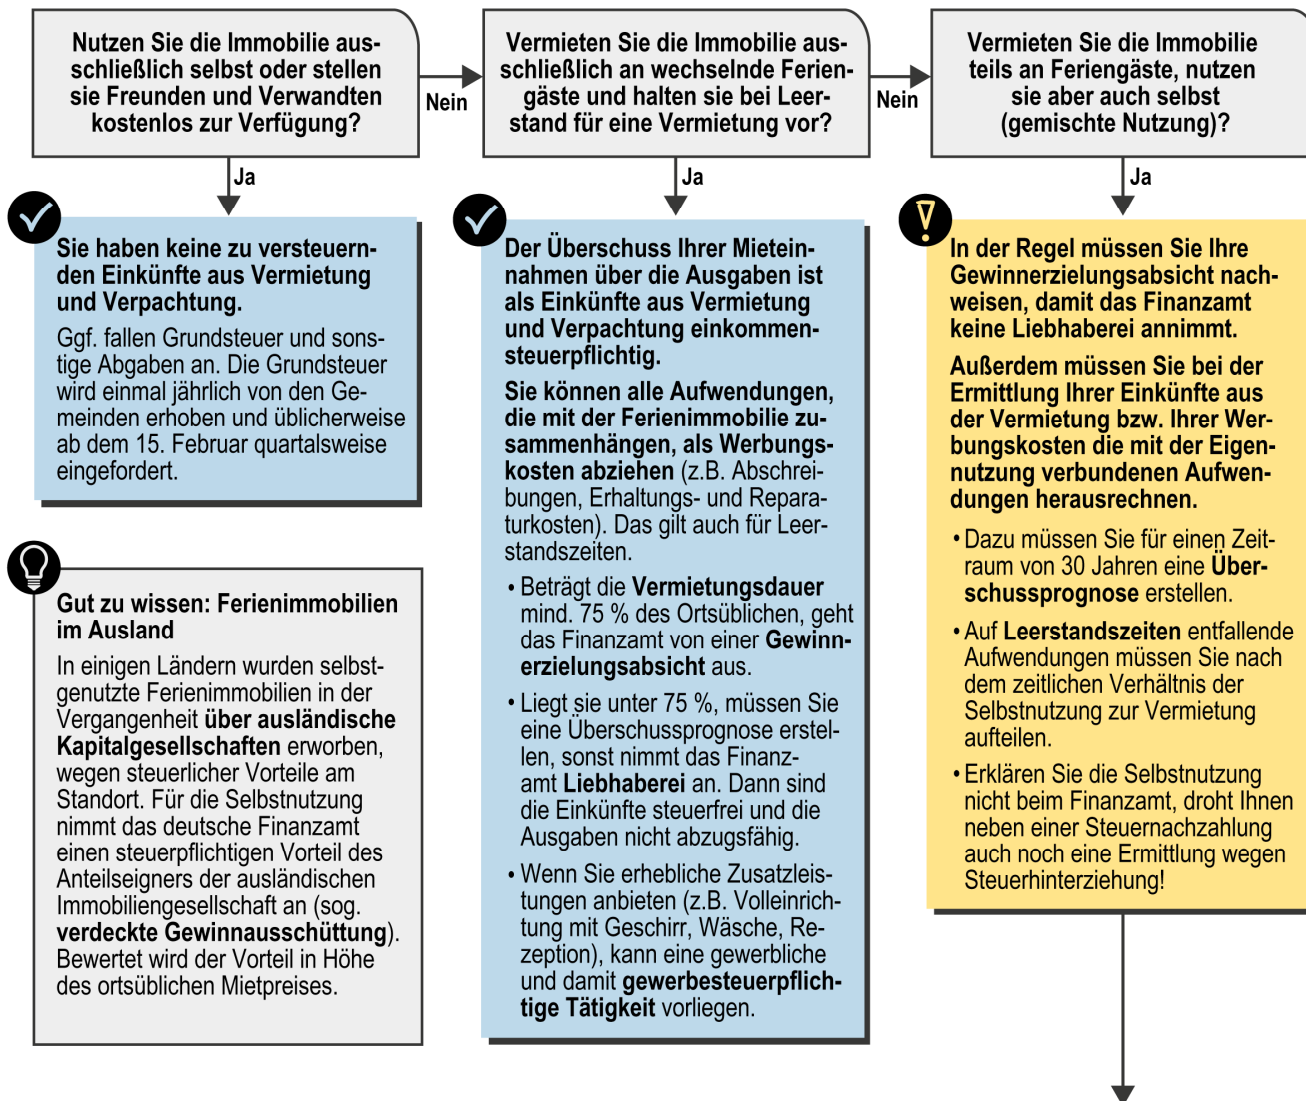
Nutzen Sie die Immobilie ausschließlich selbst oder stellen sie Freunden und Verwandten kostenlos zur Verfügung?

Nein

Vermieten Sie die Immobilie ausschließlich an wechselnde Feriengäste und halten sie bei Leerstand für eine Vermietung vor?

Nein

Vermieten Sie die Immobilie teils an Feriengäste, nutzen sie aber auch selbst (gemischte Nutzung)?

Ja

Sie haben keine zu versteuernden Einkünfte aus Vermietung und Verpachtung.

Ggf. fallen Grundsteuer und sonstige Abgaben an. Die Grundsteuer wird einmal jährlich von den Gemeinden erhoben und üblicherweise ab dem 15. Februar quartalsweise eingefordert.

Gut zu wissen: Ferienimmobilien im Ausland

In einigen Ländern wurden selbstgenutzte Ferienimmobilien in der Vergangenheit über ausländische Kapitalgesellschaften erworben, wegen steuerlicher Vorteile am Standort. Für die Selbstnutzung nimmt das deutsche Finanzamt einen steuerpflichtigen Vorteil des Anteilseigners der ausländischen Immobiliengesellschaft an (sog. verdeckte Gewinnausschüttung). Bewertet wird der Vorteil in Höhe des ortsüblichen Mietpreises.

Ja

Der Überschuss Ihrer Mieteinnahmen über die Ausgaben ist als Einkünfte aus Vermietung und Verpachtung einkommensteuerpflichtig.

Sie können alle Aufwendungen, die mit der Ferienimmobilie zusammenhängen, als Werbungskosten abziehen (z.B. Abschreibungen, Erhaltungs- und Reparaturkosten). Das gilt auch für Leerstandszeiten.

• Beträgt die Vermietungsdauer mind. 75 % des Ortsüblichen, geht das Finanzamt von einer Gewinnerzielungsabsicht aus.

• Liegt sie unter 75 %, müssen Sie eine Überschussprognose erstellen, sonst nimmt das Finanzamt Liebhaberei an. Dann sind die Einkünfte steuerfrei und die Ausgaben nicht abzugsfähig.

• Wenn Sie erhebliche Zusatzleistungen anbieten (z.B. Volleinrichtung mit Geschirr, Wäsche, Rezeption), kann eine gewerbliche und damit gewerbesteuerpflichtige Tätigkeit vorliegen.

Ja

In der Regel müssen Sie Ihre Gewinnerzielungsabsicht nachweisen, damit das Finanzamt keine Liebhaberei annimmt.

Außerdem müssen Sie bei der Ermittlung Ihrer Einkünfte aus der Vermietung bzw. Ihrer Werbungskosten die mit der Eigennutzung verbundenen Aufwendungen herausrechnen.

• Dazu müssen Sie für einen Zeitraum von 30 Jahren eine Überschussprognose erstellen.

• Auf Leerstandszeiten entfallende Aufwendungen müssen Sie nach dem zeitlichen Verhältnis der Selbstnutzung zur Vermietung aufteilen.

• Erklären Sie die Selbstnutzung nicht beim Finanzamt, droht Ihnen neben einer Steuernachzahlung auch noch eine Ermittlung wegen Steuerhinterziehung!